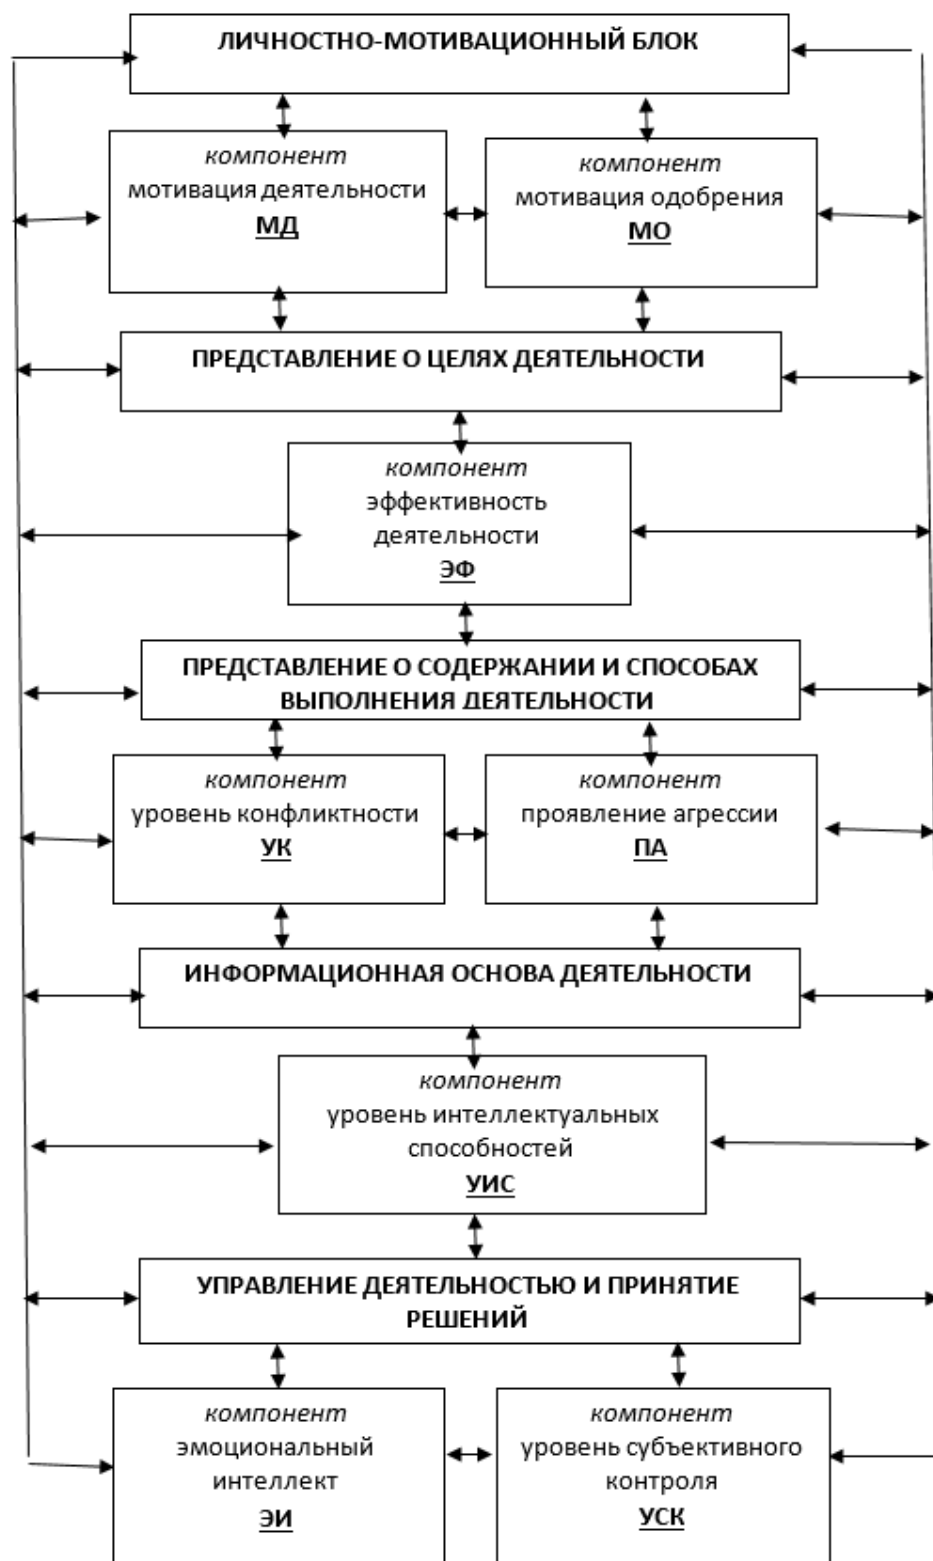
ЛИЧНОСТНО-МОТИВАЦИОННЫЙ БЛОК

*компонент*
мотивация деятельности
**МД**

*компонент*
мотивация одобрения
**МО**

ПРЕДСТАВЛЕНИЕ О ЦЕЛЯХ ДЕЯТЕЛЬНОСТИ

*компонент*
эффективность деятельности
**ЭФ**

ПРЕДСТАВЛЕНИЕ О СОДЕРЖАНИИ И СПОСОБАХ ВЫПОЛНЕНИЯ ДЕЯТЕЛЬНОСТИ

*компонент*
уровень конфликтности
**УК**

*компонент*
проявление агрессии
**ПА**

ИНФОРМАЦИОННАЯ ОСНОВА ДЕЯТЕЛЬНОСТИ

*компонент*
уровень интеллектуальных способностей
**УИС**

УПРАВЛЕНИЕ ДЕЯТЕЛЬНОСТЬЮ И ПРИНЯТИЕ РЕШЕНИЙ

*компонент*
эмоциональный интеллект
**ЭИ**

*компонент*
уровень субъективного контроля
**УСК**